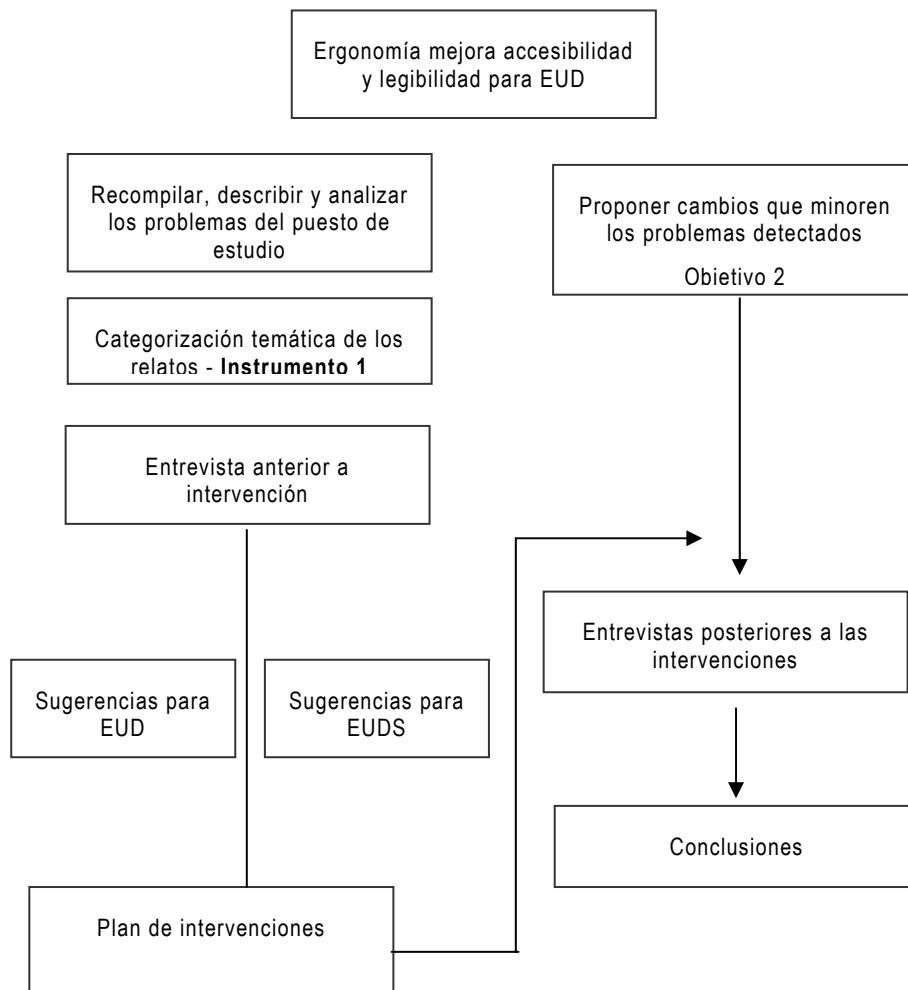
Ergonomía mejora accesibilidad y legibilidad para EUD

Recompilar, describir y analizar los problemas del puesto de estudio

Categorización temática de los relatos - **Instrumento 1**

Entrevista anterior a intervención

Proponer cambios que minoren los problemas detectados

Obietivo 2

Entrevistas posteriores a las intervenciones

Sugerencias para EUD

Sugerencias para EUDS

Conclusiones

Plan de intervenciones